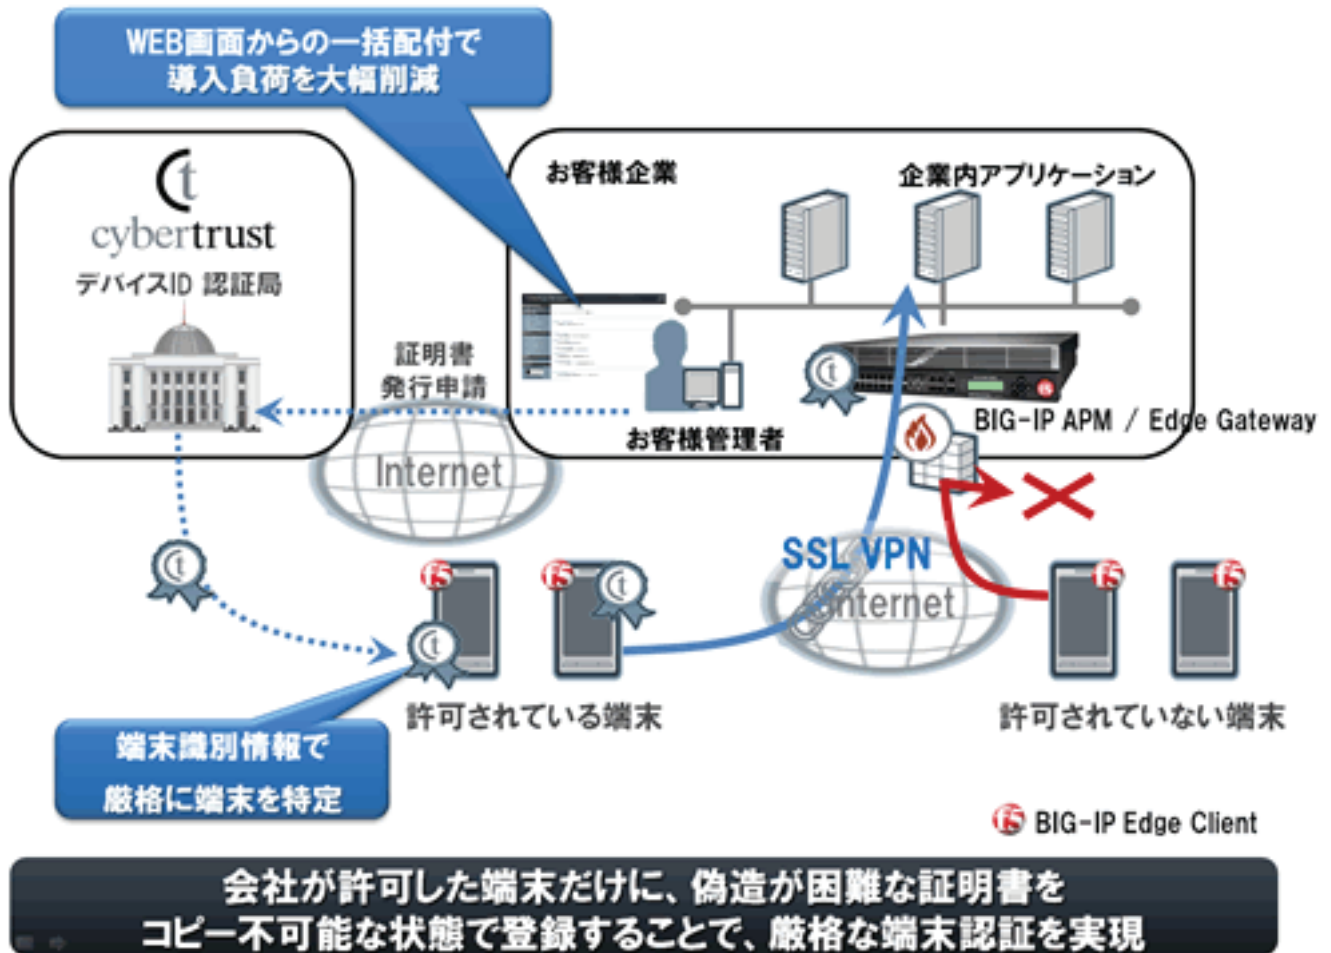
WEB画面からの一括配付で
導入負荷を大幅削減

cybertrust
デバイスID 認証局

お客様企業

企業内アプリケーション

証明書
発行申請

お客様管理者

BIG-IP APM / Edge Gateway

Internet

SSL VPN

Internet

許可されている端末

許可されていない端末

端末識別情報で
厳格に端末を特定

BIG-IP Edge Client

会社が許可した端末だけに、偽造が困難な証明書を
コピー不可能な状態で登録することで、厳格な端末認証を実現